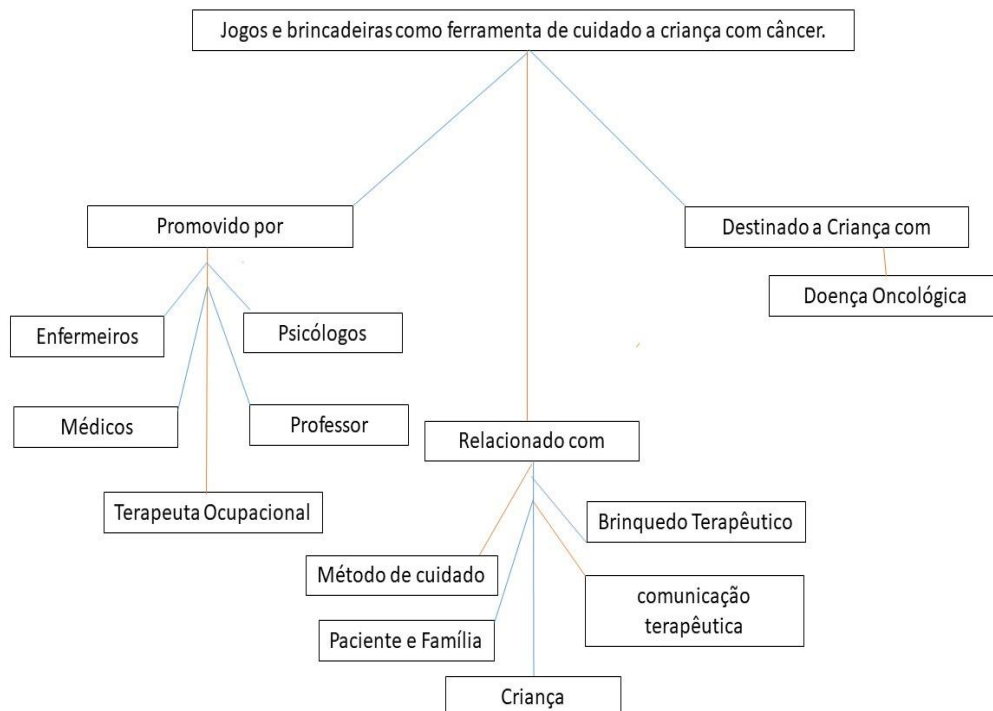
Jogos e brincadeiras como ferramenta de cuidado a criança com câncer.

Promovido por

Enfermeiros

Psicólogos

Médicos

Professor

Terapeuta Ocupacional

Relacionado com

Brinquedo Terapêutico

Método de cuidado

comunicação terapêutica

Paciente e Família

Criança

Destinado a Criança com

Doença Oncológica